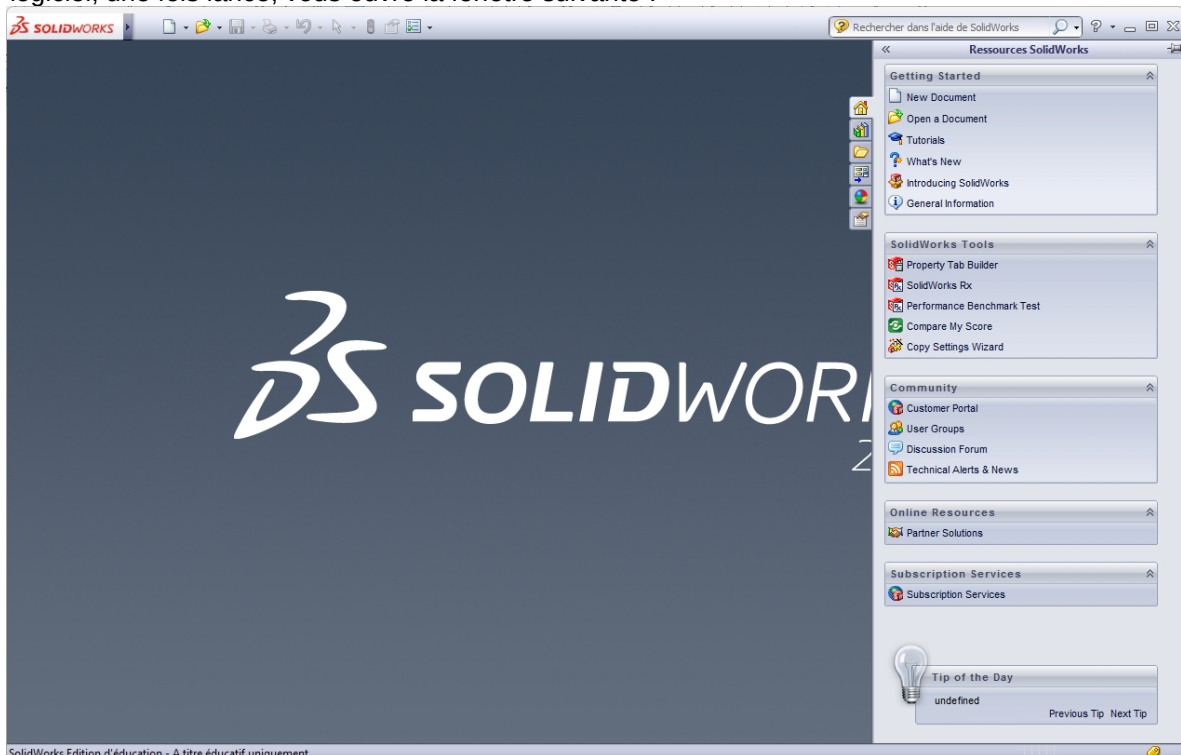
logiciel, une fois lancé, vous ouvre la fenêtre suivante :

SOLIDWORKS

Rechercher dans l'aide de SolidWorks

Ressources SolidWorks

Getting Started
New Document
Open a Document
Tutorials
What's New
Introducing SolidWorks
General Information

SolidWorks Tools
Property Tab Builder
SolidWorks Rx
Performance Benchmark Test
Compare My Score
Copy Settings Wizard

Community
Customer Portal
User Groups
Discussion Forum
Technical Alerts & News

Online Resources
Partner Solutions

Subscription Services
Subscription Services

SOLIDWORKS
2

Tip of the Day
undefined
Previous Tip Next Tip

SolidWorks Edition d'éducation - A titre éducatif uniquement